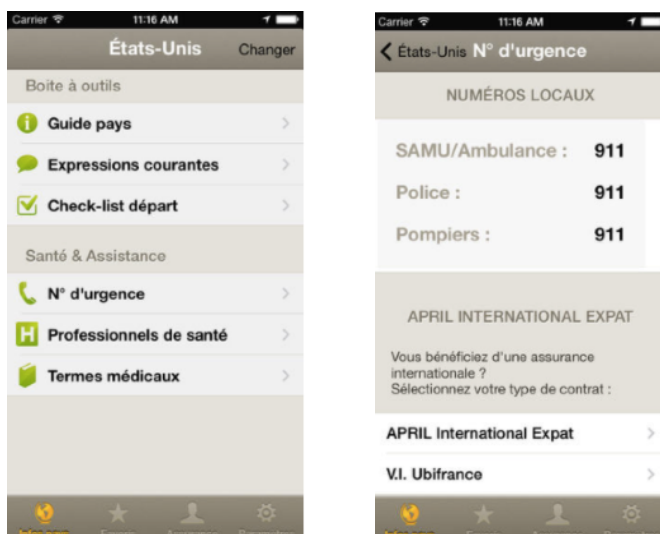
Carrier 11:16 AM

États-Unis Changer

Boite à outils

Guide pays

Expressions courantes

Check-list départ

Santé & Assistance

N° d'urgence

Professionnels de santé

Termes médicaux

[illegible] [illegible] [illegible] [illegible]

Carrier 11:16 AM

États-Unis N° d'urgence

NUMÉROS LOCAUX

SAMU/Ambulance : 911

Police : 911

Pompiers : 911

APRIL INTERNATIONAL EXPAT

Vous bénéficiez d'une assurance internationale ?
Sélectionnez votre type de contrat :

APRIL International Expat

V.I. Ubifrance

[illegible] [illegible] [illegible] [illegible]